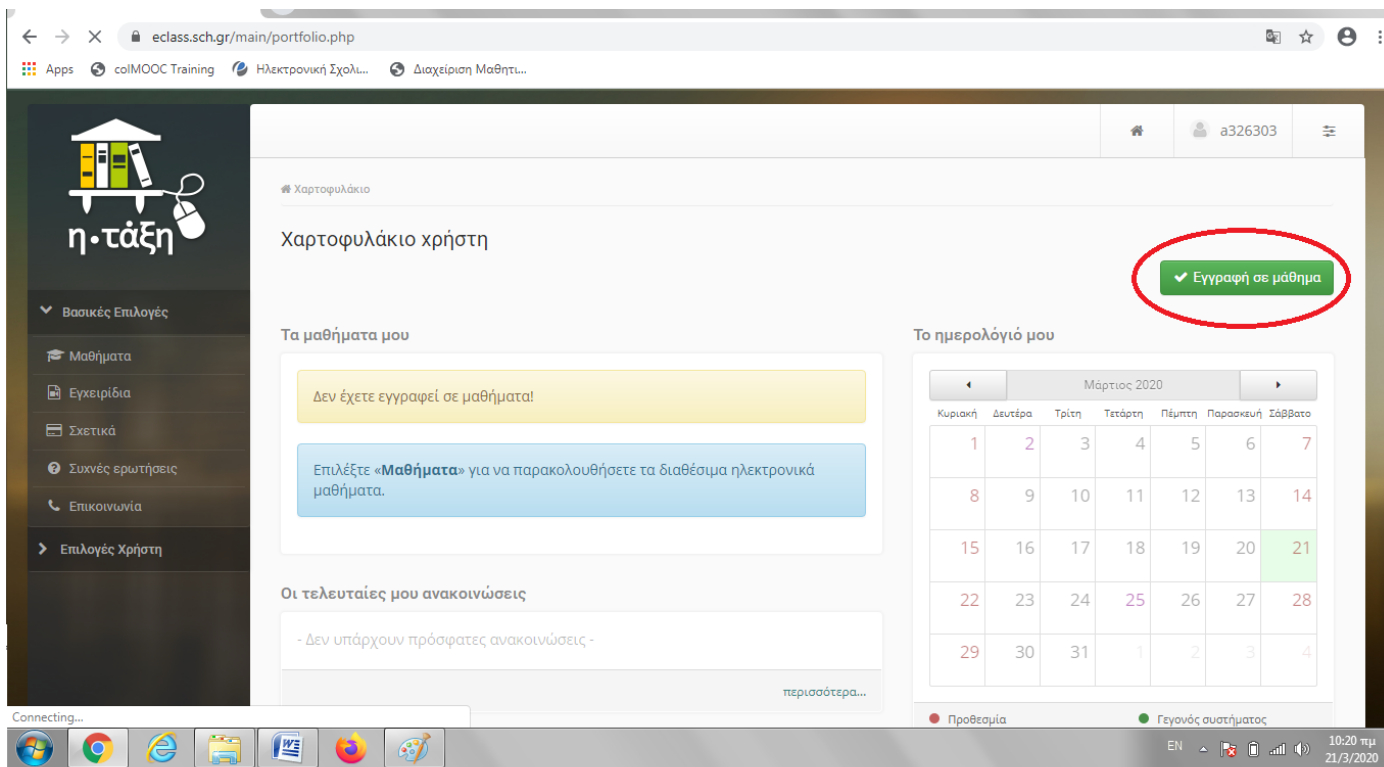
eclass.sch.gr/main/portfolio.php

Apps colMOOC Training Ηλεκτρονική Σχολι... Διαχείριση Μαθητι...

η·τάξη

a326303

Βασικές Επιλογές
Μαθήματα
Εγχειρίδια
Σχετικά
Συχνές ερωτήσεις
Επικοινωνία
Επιλογές Χρήστη

Χαρτοφυλάκιο

Χαρτοφυλάκιο χρήστη

Εγγραφή σε μάθημα

Τα μαθήματα μου

Δεν έχετε εγγραφεί σε μαθήματα!

Επιλέξτε «**Μαθήματα**» για να παρακολουθήσετε τα διαθέσιμα ηλεκτρονικά μαθήματα.

Οι τελευταίες μου ανακοινώσεις

- Δεν υπάρχουν πρόσφατες ανακοινώσεις -

περισσότερα...

Το ημερολόγιό μου

Μάρτιος 2020

| Κυριακή | Δευτέρα | Τρίτη | Τετάρτη | Πέμπτη | Παρασκευή | Σάββατο |
|---|---|---|---|---|---|---|
| 1 | 2 | 3 | 4 | 5 | 6 | 7 |
| 8 | 9 | 10 | 11 | 12 | 13 | 14 |
| 15 | 16 | 17 | 18 | 19 | 20 | 21 |
| 22 | 23 | 24 | 25 | 26 | 27 | 28 |
| 29 | 30 | 31 | 1 | 2 | 3 | 4 |

Προθεσμία
Γεγονός συστήματος

Connecting...

EN 10:20 πμ 21/3/2020